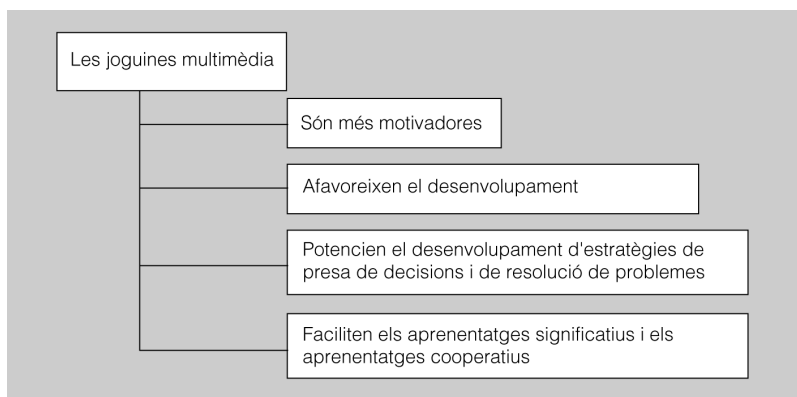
Les joguines multimèdia

Són més motivadores

Afavoreixen el desenvolupament

Potencien el desenvolupament d'estratègies de presa de decisions i de resolució de problemes

Faciliten els aprenentatges significatius i els aprenentatges cooperatius